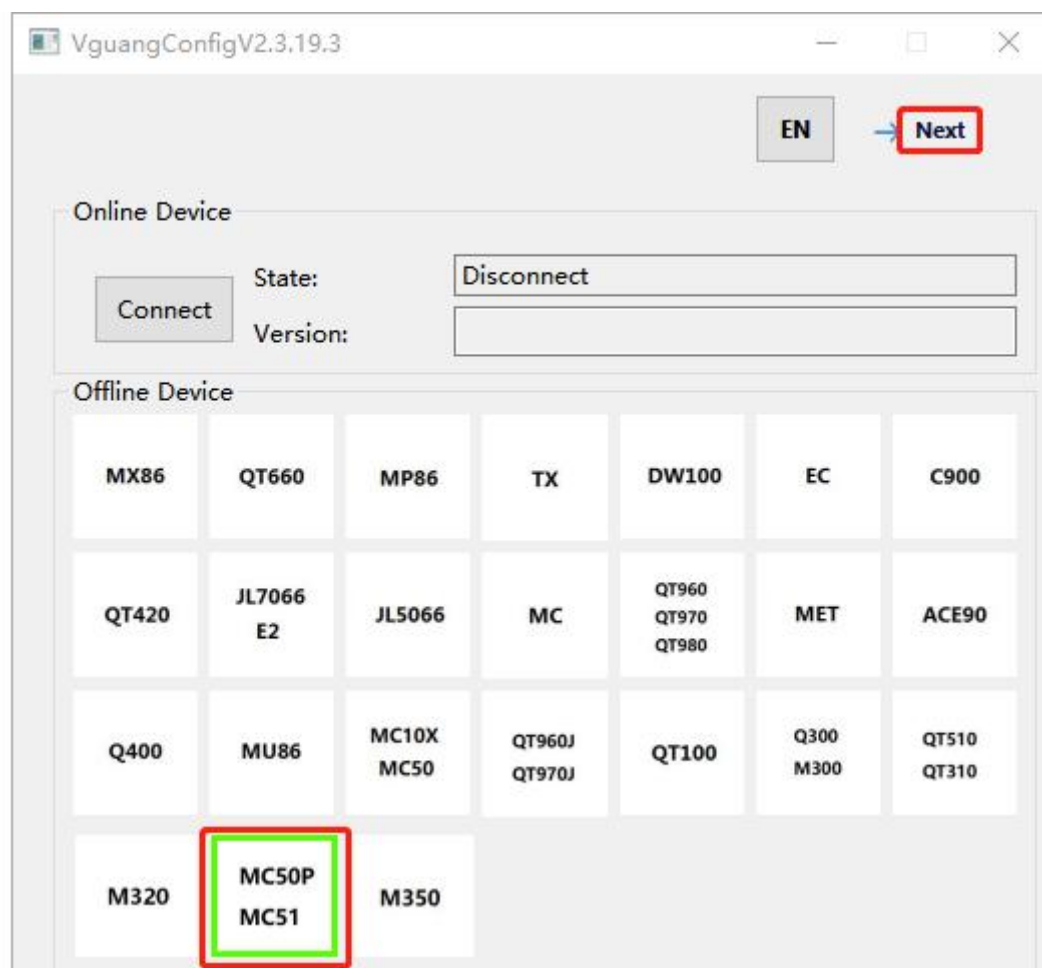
VguangConfigV2.3.19.3

EN

Next

Online Device

Connect

State:

Disconnect

Version:

Offline Device

MX86

QT660

MP86

TX

DW100

EC

C900

QT420

JL7066 E2

JL5066

MC

QT960 QT970 QT980

MET

ACE90

Q400

MU86

MC10X MC50

QT960J QT970J

QT100

Q300 M300

QT510 QT310

M320

MC50P MC51

M350